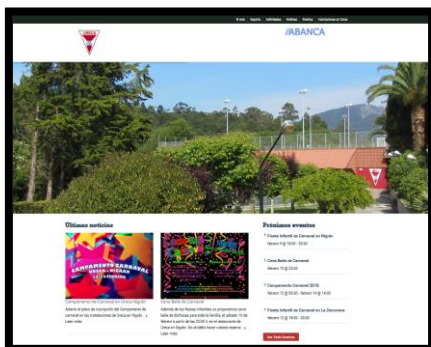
ABANCA

Últimas noticias

CAMPAMENTO CARAVAL

Campamento de Carnaval en Oreca Higrán

Cena Baile de Carnaval

Leer más

Leer más

Próximos eventos

Fiesta Infantil de Carnaval en Mígrán

Cena Baile de Carnaval

Campamento Carnaval 2018

Fiesta Infantil de Carnaval en La Zamorana

Ver Todo Eventos